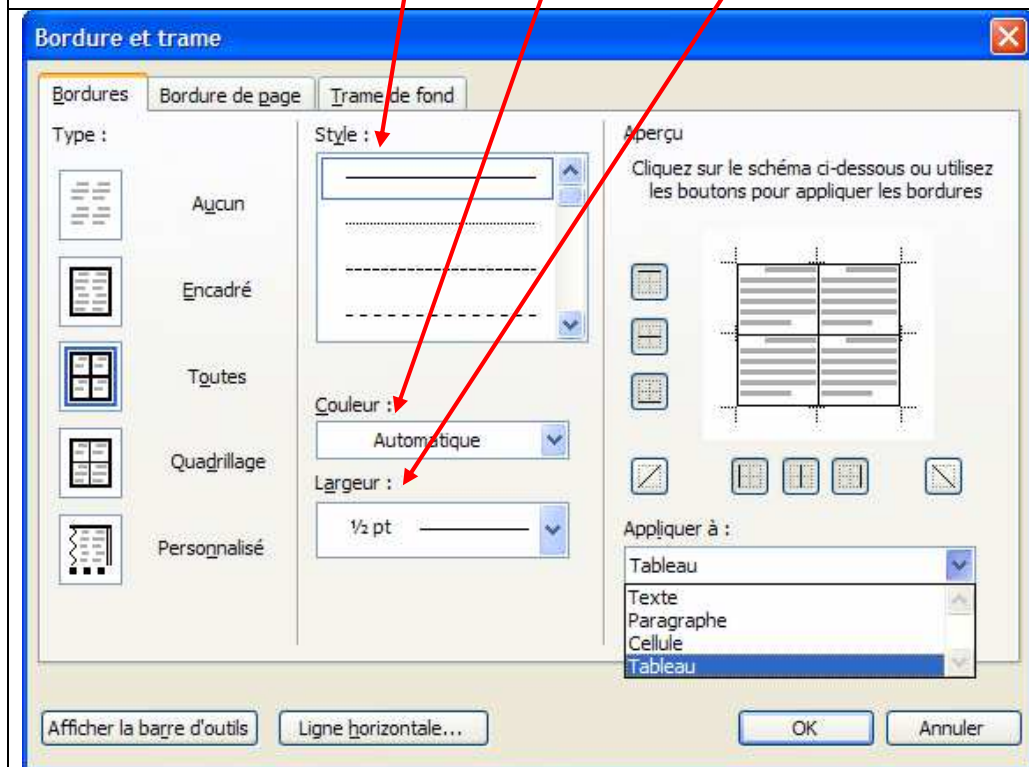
Bordure et trame

Bordures | Bordure de page | Trame de fond

Type :

Aucun

Encadré

Toutes

Quadrillage

Personnalisé

Style :

Couleur :

Automatique

Largeur :

½ pt

Aperçu

Cliquez sur le schéma ci-dessous ou utilisez les boutons pour appliquer les bordures

Appliquer à :

Tableau

Texte
Paragraphe
Cellule
Tableau

Afficher la barre d'outils

Ligne horizontale...

OK

Annuler